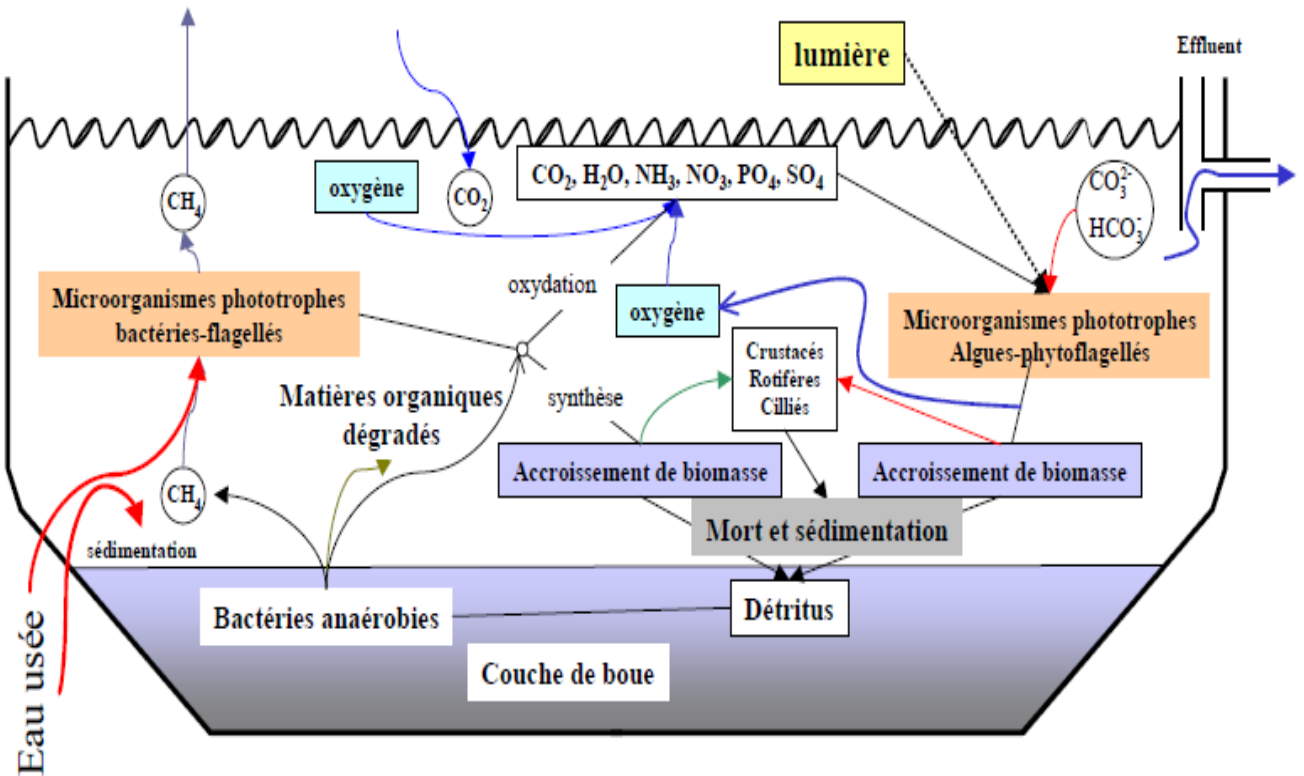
lumière

Effluent

oxygène

$CO_2$

$CO_2$, $H_2O$, $NH_3$, $NO_3$, $PO_4$, $SO_4$

$CO_3^{2-}$

$HCO_3^-$

$CH_4$

Microorganismes phototrophes bactéries-flagellés

oxydation

oxygène

Microorganismes phototrophes Algues-phytoflagellés

Crustacés Rotifères Cilliés

Matières organiques dégradés

synthèse

Accroissement de biomasse

Accroissement de biomasse

$CH_4$

sédimentation

Mort et sédimentation

Bactéries anaérobies

Détritus

Couche de boue

Eau usée